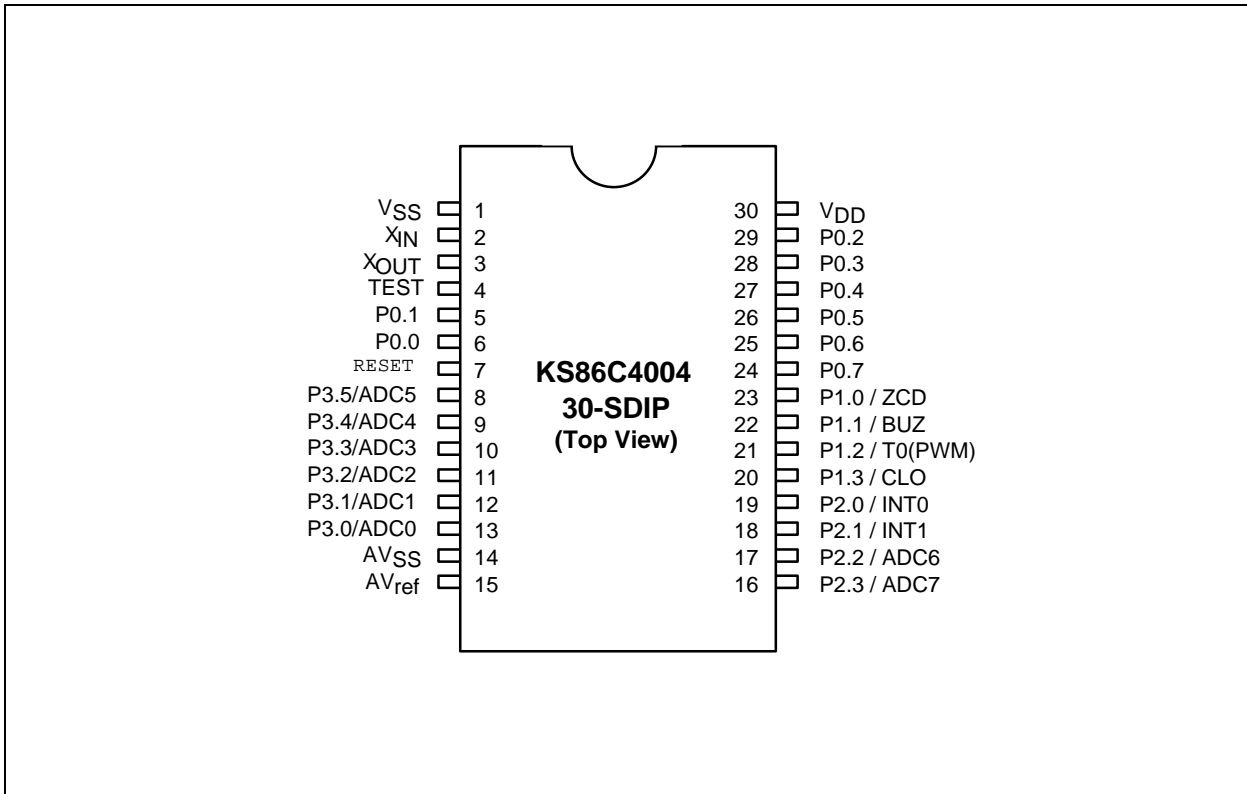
KS86C4004
30-SDIP
(Top View)

$V_{SS}$ 1
$X_{IN}$ 2
$X_{OUT}$ 3
TEST 4
P0.1 5
P0.0 6
RESET 7
P3.5/ADC5 8
P3.4/ADC4 9
P3.3/ADC3 10
P3.2/ADC2 11
P3.1/ADC1 12
P3.0/ADC0 13
$AV_{SS}$ 14
$AV_{ref}$ 15

30 $V_{DD}$
29 P0.2
28 P0.3
27 P0.4
26 P0.5
25 P0.6
24 P0.7
23 P1.0 / ZCD
22 P1.1 / BUZ
21 P1.2 / T0(PWM)
20 P1.3 / CLO
19 P2.0 / INT0
18 P2.1 / INT1
17 P2.2 / ADC6
16 P2.3 / ADC7